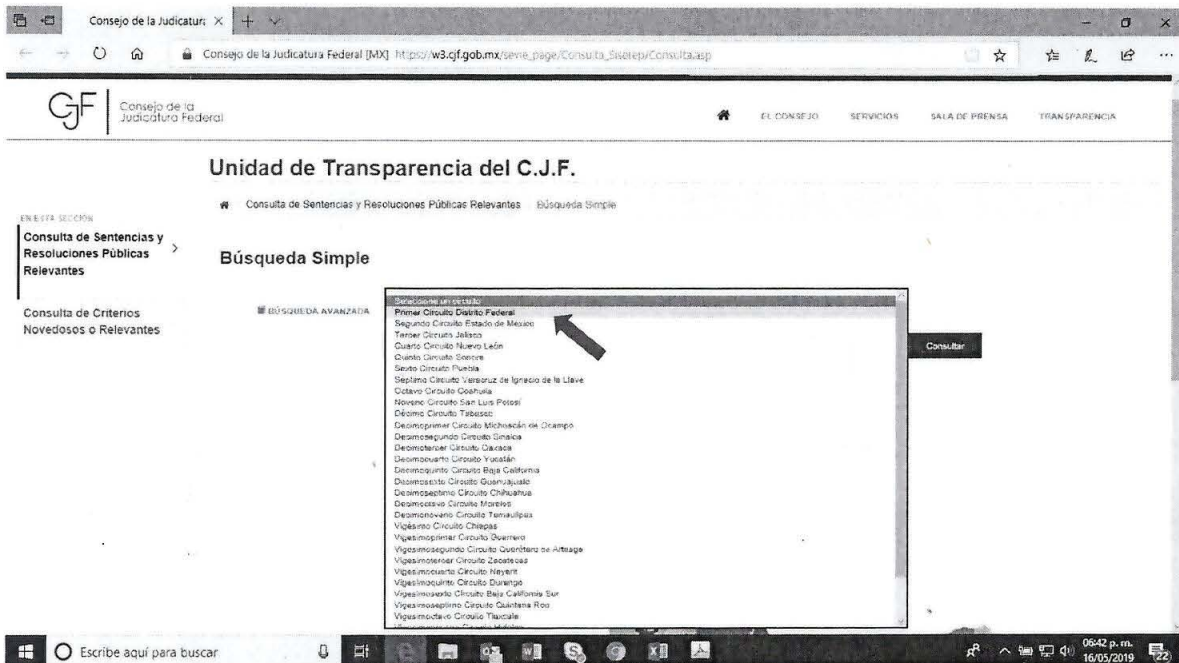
Consejo de la Judicatura ×

Consejo de la Judicatura Federal [MX] https://w3.cjf.gob.mx/sevie_page/Consulta_Siserep/Consulta.asp

CJF Consejo de la Judicatura Federal

EL CONSEJO SERVICIOS SALA DE PRENSA TRANSPARENCIA

Unidad de Transparencia del C.J.F.

Consulta de Sentencias y Resoluciones Públicas Relevantes Búsqueda Simple

EN ESTA SECCIÓN

Consulta de Sentencias y Resoluciones Públicas Relevantes

Consulta de Criterios Novedosos o Relevantes

Búsqueda Simple

BÚSQUEDA AVANZADA

Seleccione un circuito
Primer Circuito Distrito Federal
Segundo Circuito Estado de Mexico
Tercer Circuito Jalisco
Cuarto Circuito Nuevo León
Quinto Circuito Sonora
Sexto Circuito Puebla
Septimo Circuito Veracruz de Ignacio de la Llave
Octavo Circuito Coahuila
Noveno Circuito San Luis Potosí
Décimo Circuito Tabasco
Decimoprimer Circuito Michoacán de Ocampo
Decimosegundo Circuito Sinaloa
Decimotercer Circuito Oaxaca
Decimocuarto Circuito Yucatán
Decimoquinto Circuito Baja California
Decimosexto Circuito Guanajuato
Decimoseptimo Circuito Chihuahua
Decimoctavo Circuito Morelos
Decimonoveno Circuito Tamaulipas
Vigésimo Circuito Chiapas
Vigesimoprimer Circuito Guerrero
Vigesimosegundo Circuito Querétaro de Arteaga
Vigesimotercer Circuito Zacatecas
Vigesimocuarto Circuito Nayarit
Vigesimoquinto Circuito Durango
Vigesimosexto Circuito Baja California Sur
Vigesimoseptimo Circuito Quintana Roo
Vigesimoctavo Circuito Tlaxcala

Consultar

Escribe aquí para buscar

06:42 p. m.
16/05/2019

22